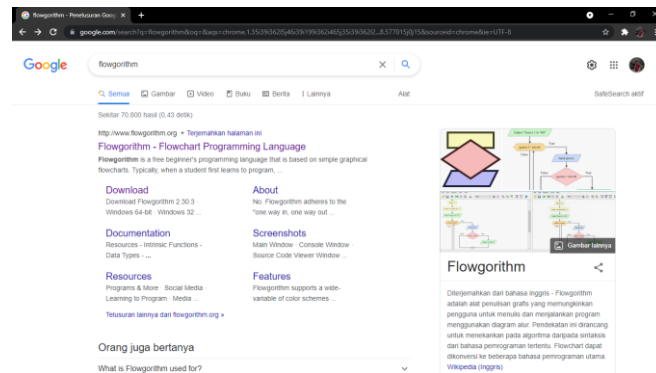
flowgorithm - Penelusuran Goo... ×
+
google.com/search?q=flowgorithm&oq=&aqs=chrome.1.35i39i362j46i39i199i362i465j35i39i362i2...8.577015j0j15&sourceid=chrome&ie=UTF-8

Google
flowgorithm

Semua
Gambar
Video
Buku
Berita
Lainnya
Alat
SafeSearch aktif

Sekitar 70.800 hasil (0,43 detik)

http://www.flowgorithm.org ▾ Terjemahkan halaman ini
Flowgorithm - Flowchart Programming Language
Flowgorithm is a free beginner's programming language that is based on simple graphical flowcharts. Typically, when a student first learns to program, ...

Download
Download Flowgorithm 2.30.3 · Windows 64-bit · Windows 32 ...

About
No. Flowgorithm adheres to the "one way in, one way out ...

Documentation
Resources - Intrinsic Functions - Data Types - ...

Screenshots
Main Window · Console Window · Source Code Viewer Window ...

Resources
Programs & More · Social Media · Learning to Program · Media ...

Features
Flowgorithm supports a wide-variable of color schemes ...

Telusuran lainnya dari flowgorithm.org »

Orang juga bertanya
What is Flowgorithm used for?

Gambar lainnya

Flowgorithm

Diterjemahkan dari bahasa Inggris - Flowgorithm adalah alat penulisan grafis yang memungkinkan pengguna untuk menulis dan menjalankan program menggunakan diagram alur. Pendekatan ini dirancang untuk menekankan pada algoritma daripada sintaksis dari bahasa pemrograman tertentu. Flowchart dapat dikonversi ke beberapa bahasa pemrograman utama.
Wikipedia (Inggris)